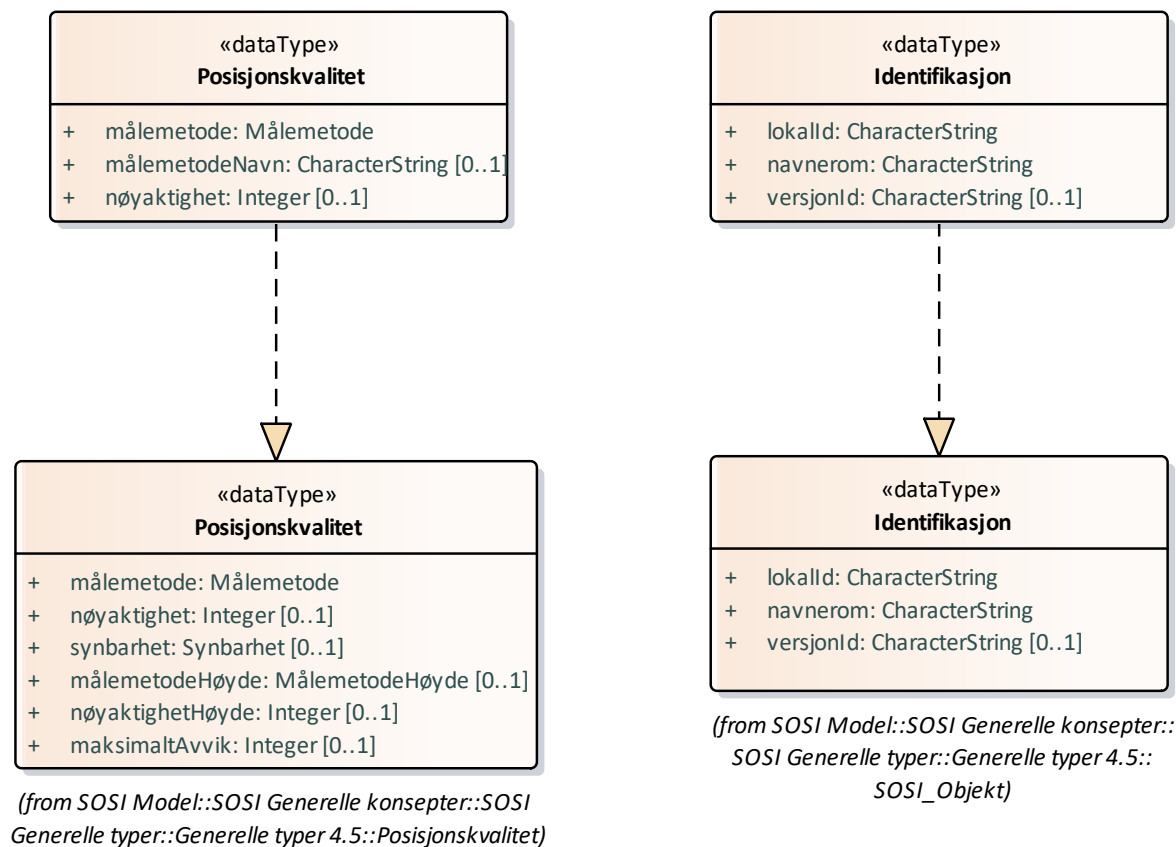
«dataType»
**Posisjonskvalitet**

+ målemetode: Målemetode
+ målemetodeNavn: CharacterString [0..1]
+ nøyaktighet: Integer [0..1]

«dataType»
**Posisjonskvalitet**

+ målemetode: Målemetode
+ nøyaktighet: Integer [0..1]
+ synbarhet: Synbarhet [0..1]
+ målemetodeHøyde: MålemetodeHøyde [0..1]
+ nøyaktighetHøyde: Integer [0..1]
+ maksimaltAvvik: Integer [0..1]

(from SOSI Model::SOSI Generelle konsepter::SOSI Generelle typer::Generelle typer 4.5::Posisjonskvalitet)

«dataType»
**Identifikasjon**

+ lokalId: CharacterString
+ navnerom: CharacterString
+ versjonId: CharacterString [0..1]

«dataType»
**Identifikasjon**

+ lokalId: CharacterString
+ navnerom: CharacterString
+ versjonId: CharacterString [0..1]

(from SOSI Model::SOSI Generelle konsepter::SOSI Generelle typer::Generelle typer 4.5::SOSI_Objekt)